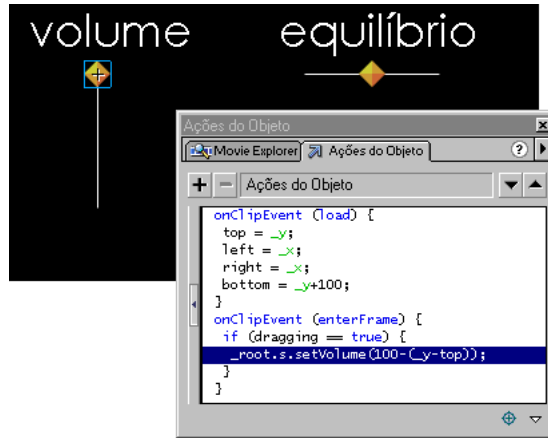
volume

equilíbrio

Ações do Objeto

Movie Explorer

Ações do Objeto

?

+ −

Ações do Objeto

onClipEvent (load) {
 top = _y;
 left = _x;
 right = _x;
 bottom = _y+100;
}
onClipEvent (enterFrame) {
 if (dragging == true) {
  _root.s.setVolume(100-(_y-top));
 }
}